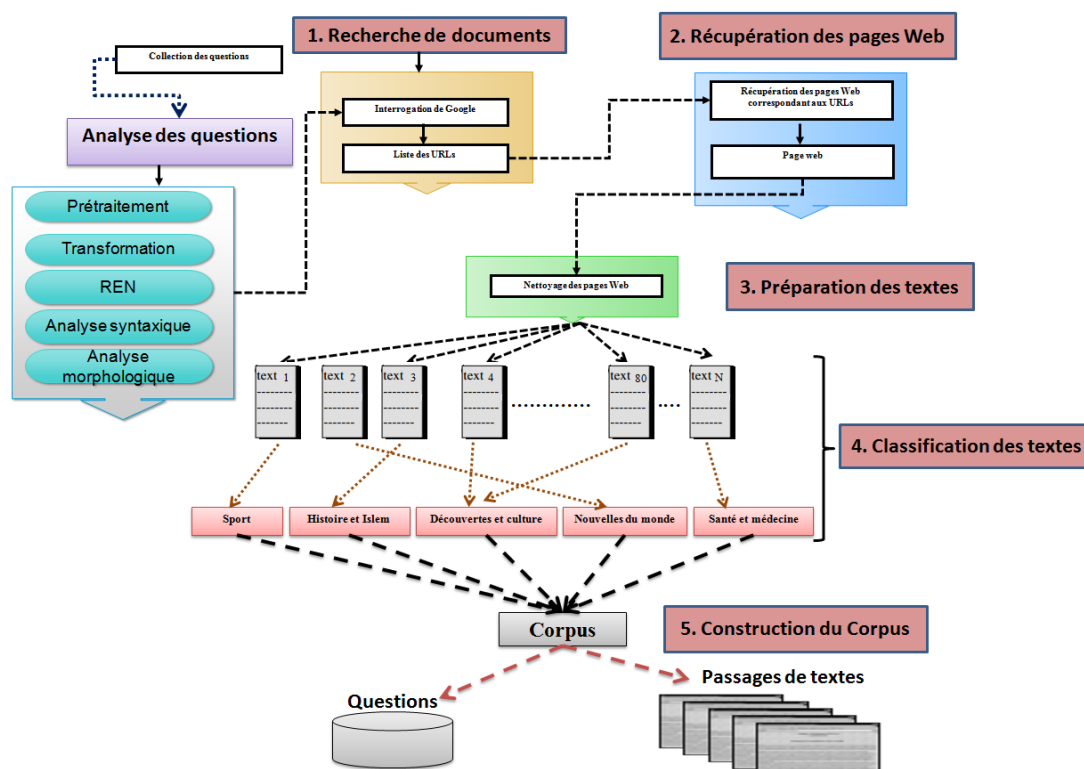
1. Recherche de documents

2. Récupération des pages Web

Collection des questions

Analyse des questions

Interrogation de Google

Liste des URLs

Récupération des pages Web correspondant aux URLs

Page web

Prétraitement

Transformation

REN

Analyse syntaxique

Analyse morphologique

Nettoyage des pages Web

3. Préparation des textes

text 1
-------
-------
-------

text 2
-------
-------
-------

text 3
-------
-------
-------

text 4
-------
-------
-------

text 80
-------
-------
-------

text N
-------
-------
-------

4. Classification des textes

Sport

Histoire et Islem

Découvertes et culture

Nouvelles du monde

Santé et médecine

Corpus

5. Construction du Corpus

Questions

Passages de textes